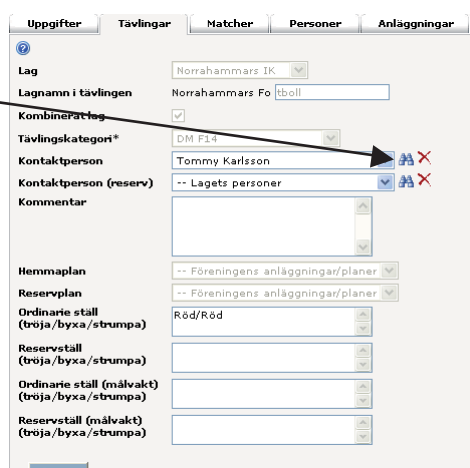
Uppgifter | Tävlingar | Matcher | Personer | Anläggningar

Lag
Norrahammars IK

Lagnamn i tävlingen
Norrahammars Fotboll

Kombinerat lag

Tävlingskategori*
DM F14

Kontaktperson
Tommy Karlsson

Kontaktperson (reserv)
-- Lagets personer

Kommentar

Hemmaplan
-- Föreningens anläggningar/planer

Reservplan
-- Föreningens anläggningar/planer

Ordinarie ställ (tröja/byxa/strumpa)
Röd/Röd

Reservställ (tröja/byxa/strumpa)

Ordinarie ställ (målvakt) (tröja/byxa/strumpa)

Reservställ (målvakt) (tröja/byxa/strumpa)